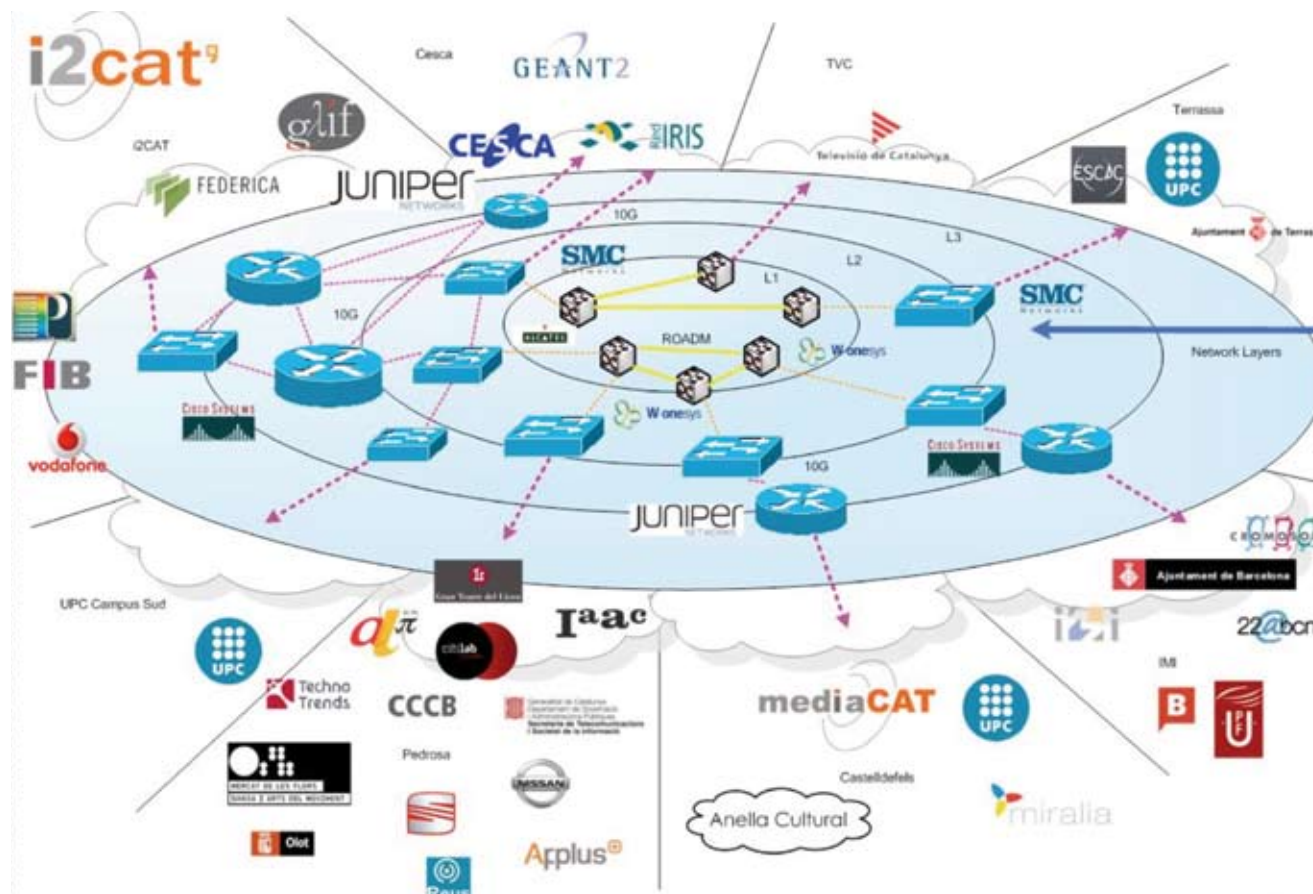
i2cat

Cesca

GEANT2

TVC

glif

i2CAT

CESCA

RedIRIS

Televisió de Catalunya

Terrassa

FEDERICA

JUNIPER NETWORKS

ESCAC

UPC

Ajuntament de Terrassa

10G

SMC Networks

L3

L2

L1

10G

SMC Networks

ROADM

ALCATEL

Wonesys

Network Layers

FIB

Wonesys

CISCO SYSTEMS

vodafone

CISCO SYSTEMS

10G

JUNIPER NETWORKS

CROMOSOMA

Ajuntament de Barcelona

UPC Campus Sud

Iaac

i2i

22@bcn

UPC

citilab

IMI

Techno Trends

CCCB

Generalitat de Catalunya Departament de Governació i Administracions Públiques Secretaria de Telecomunicacions i Societat de la Informació

mediaCAT

UPC

B

MERCAT DE LES FLORS

Pedrosa

Castelldefels

NISSAN

Olot

Anella Cultural

miralia

Applus

Reus